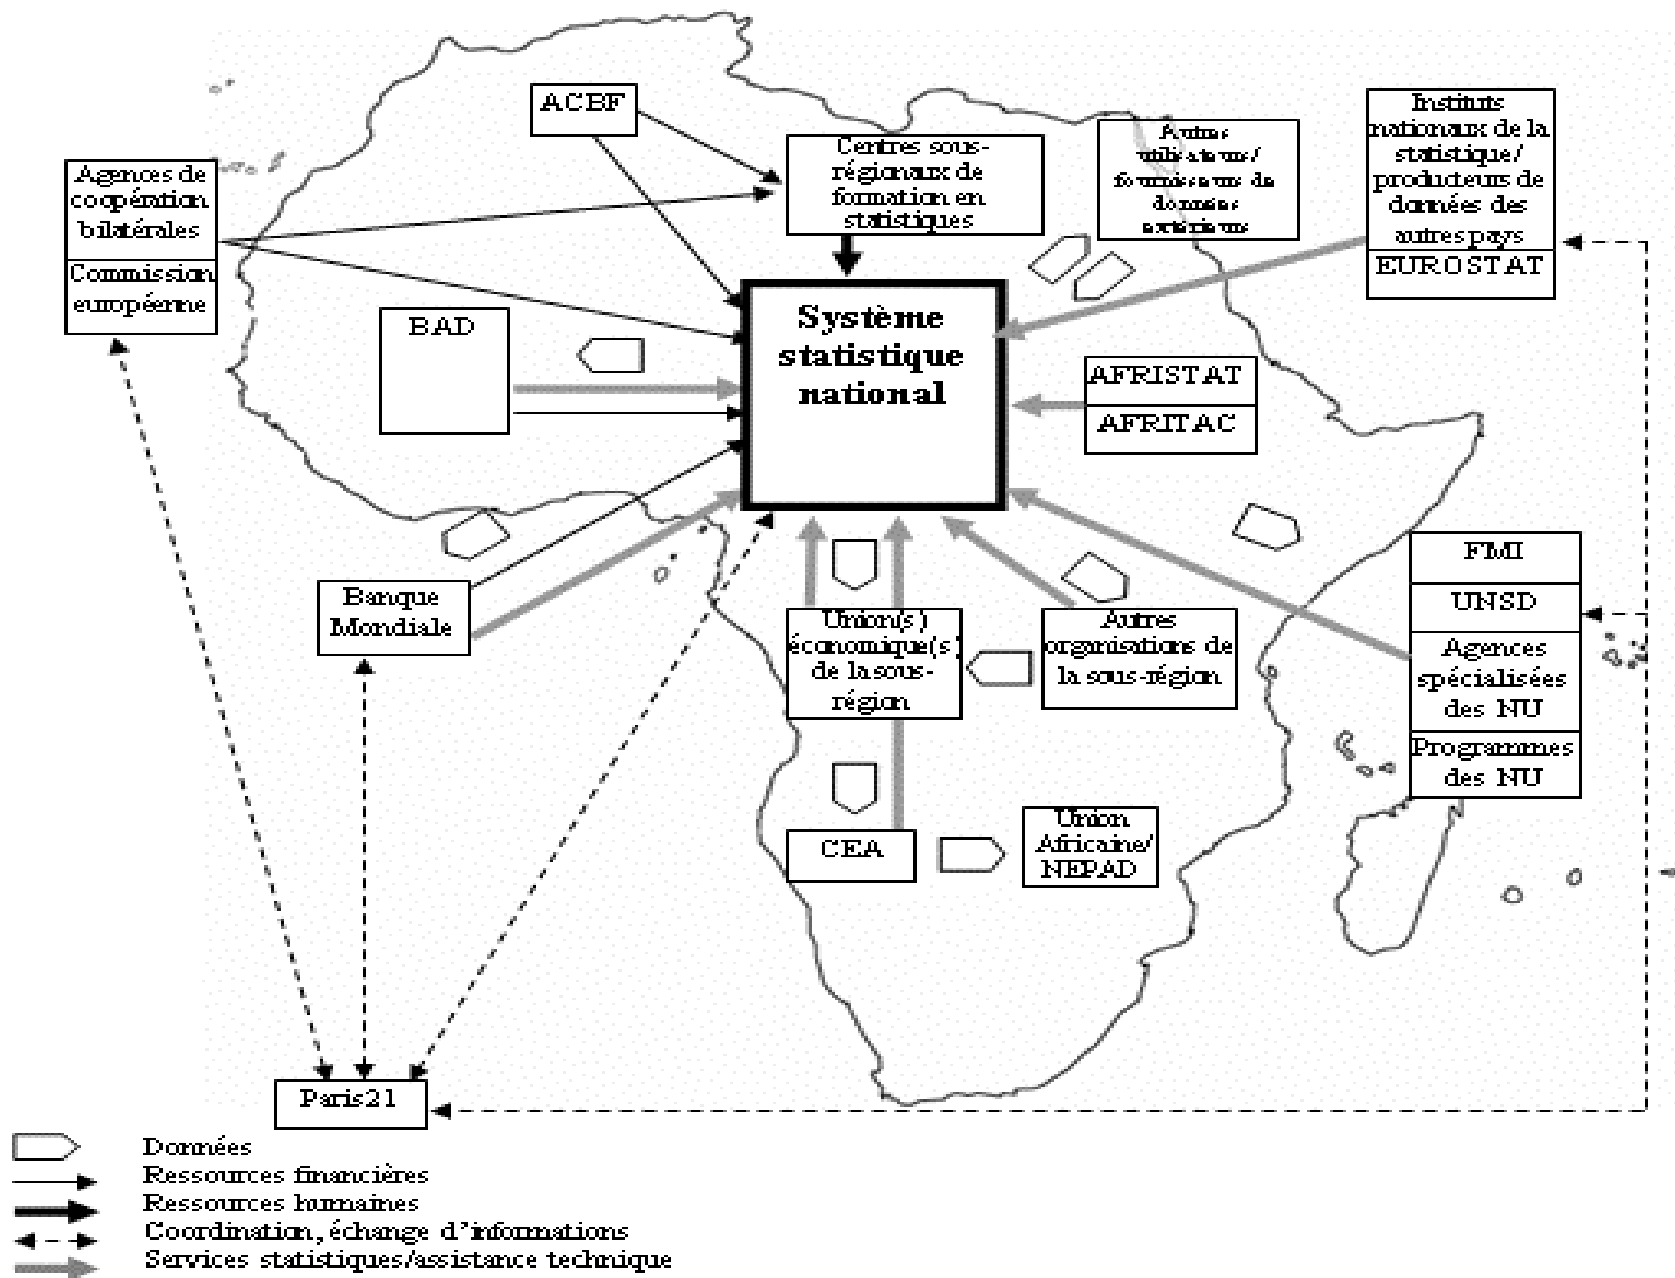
ACBF

Centres sous-régionaux de formation en statistiques

Autres utilisateurs/ fournisseurs de données extérieurs

Instituts nationaux de la statistique/ producteurs de données des autres pays

EUROSTAT

Agences de coopération bilatérales

Commission européenne

BAD

Système statistique national

AFRISTAT

AFRITAC

FMI

UNSD

Agences spécialisées des NU

Programmes des NU

Banque Mondiale

Union(s) économique(s) de la sous-région

Autres organisations de la sous-région

CEA

Union Africaine/ NEPAD

Paris21

Données
Ressources financières
Ressources humaines
Coordination, échange d'informations
Services statistiques/assistance technique